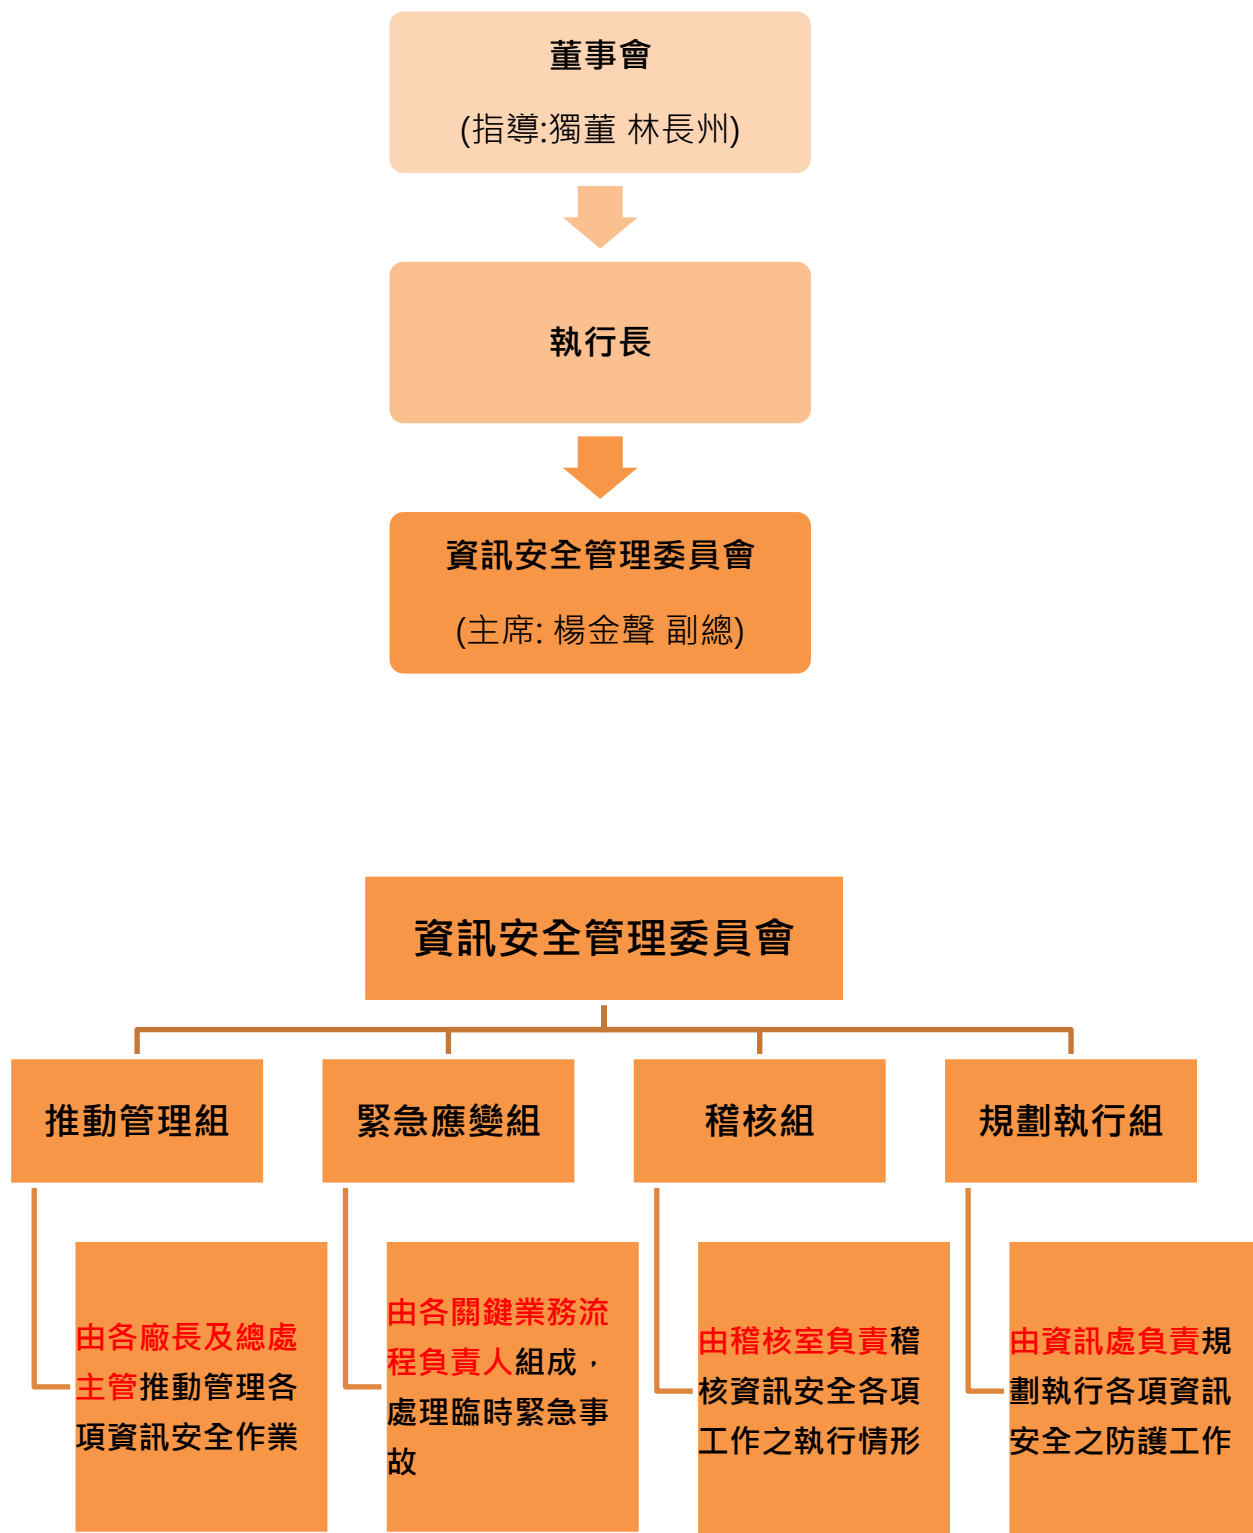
董事會

(指導:獨董 林長州)

執行長

資訊安全管理委員會

(主席: 楊金聲 副總)

資訊安全管理委員會

推動管理組

緊急應變組

稽核組

規劃執行組

由各廠長及總處主管推動管理各項資訊安全作業

由各關鍵業務流程負責人組成，處理臨時緊急事故

由稽核室負責稽核資訊安全各項工作之執行情形

由資訊處負責規劃執行各項資訊安全之防護工作